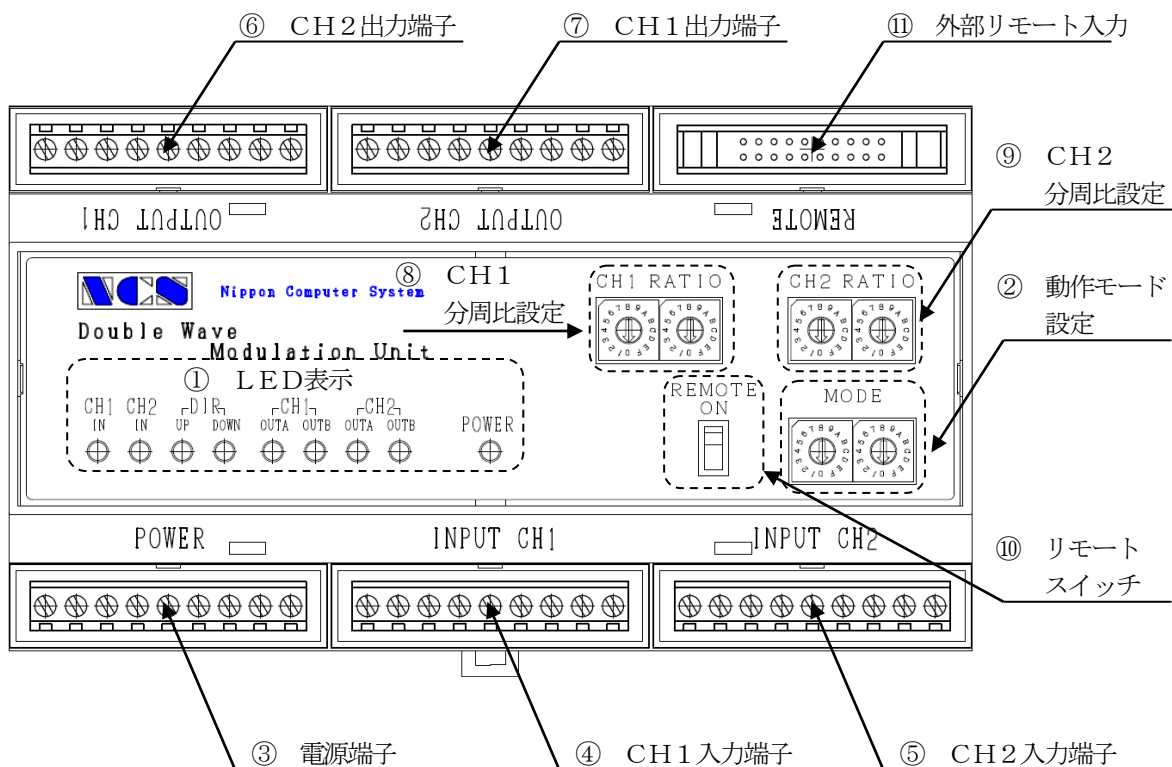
⑥ CH2出力端子
⑦ CH1出力端子
⑪ 外部リモート入力

OUTPUT CH1
OUTPUT CH2
REMOTE

⑨ CH2 分周比設定

NCS Nippon Computer System
Double Wave Modulation Unit

⑧ CH1 分周比設定

CH1 RATIO
CH2 RATIO

② 動作モード設定

① LED表示
CH1 IN
CH2 IN
DIR UP DOWN
CH1 OUTA OUTB
CH2 OUTA OUTB
POWER

REMOTE ON

MODE

POWER
INPUT CH1
INPUT CH2

⑩ リモートスイッチ

③ 電源端子
④ CH1入力端子
⑤ CH2入力端子